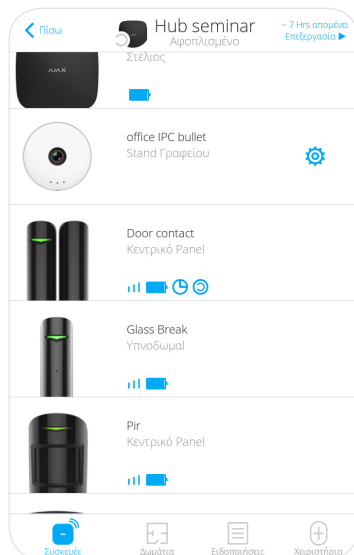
Πίσω
Hub seminar
Αφοπλισμένο
~ 7 Hrs απομένει
Επεξεργασία ▶

AJAX
Στέλιος

office IPC bullet
Stand Γραφείου

Door contact
Κεντρικό Panel

Glass Break
Υπνοδωμάτιο

Pir
Κεντρικό Panel

Συσκευές
Δωμάτια
Ειδοποιήσεις
Χειριστήριο